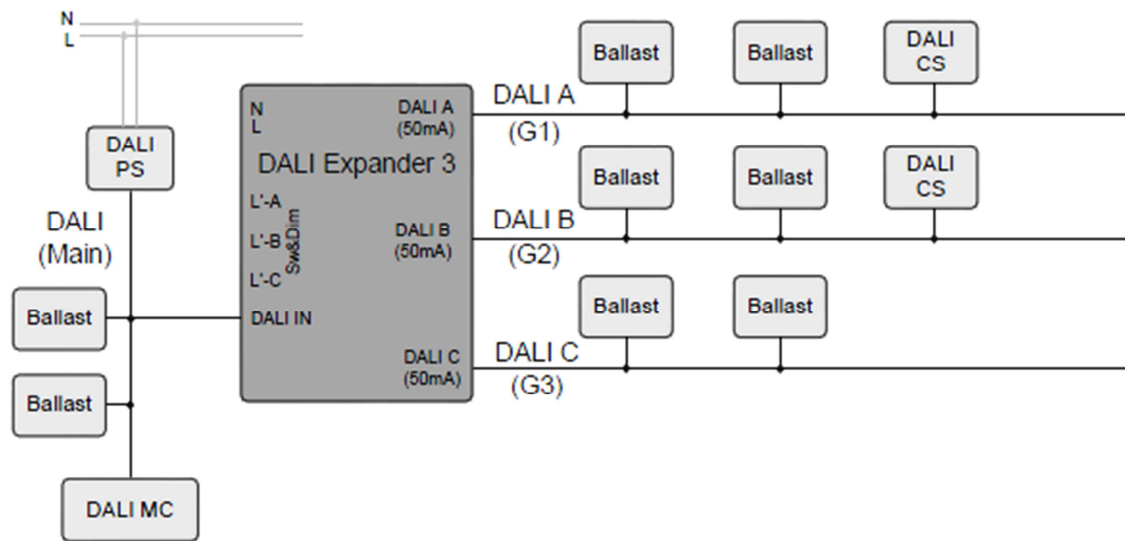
N
L

DALI PS

DALI (Main)

Ballast

Ballast

DALI MC

N
L
DALI Expander 3
DALI A (50mA)
L'-A
L'-B
L'-C
Sw&Dim
DALI B (50mA)
DALI IN
DALI C (50mA)

DALI A
(G1)
Ballast
Ballast
DALI CS

DALI B
(G2)
Ballast
Ballast
DALI CS

DALI C
(G3)
Ballast
Ballast